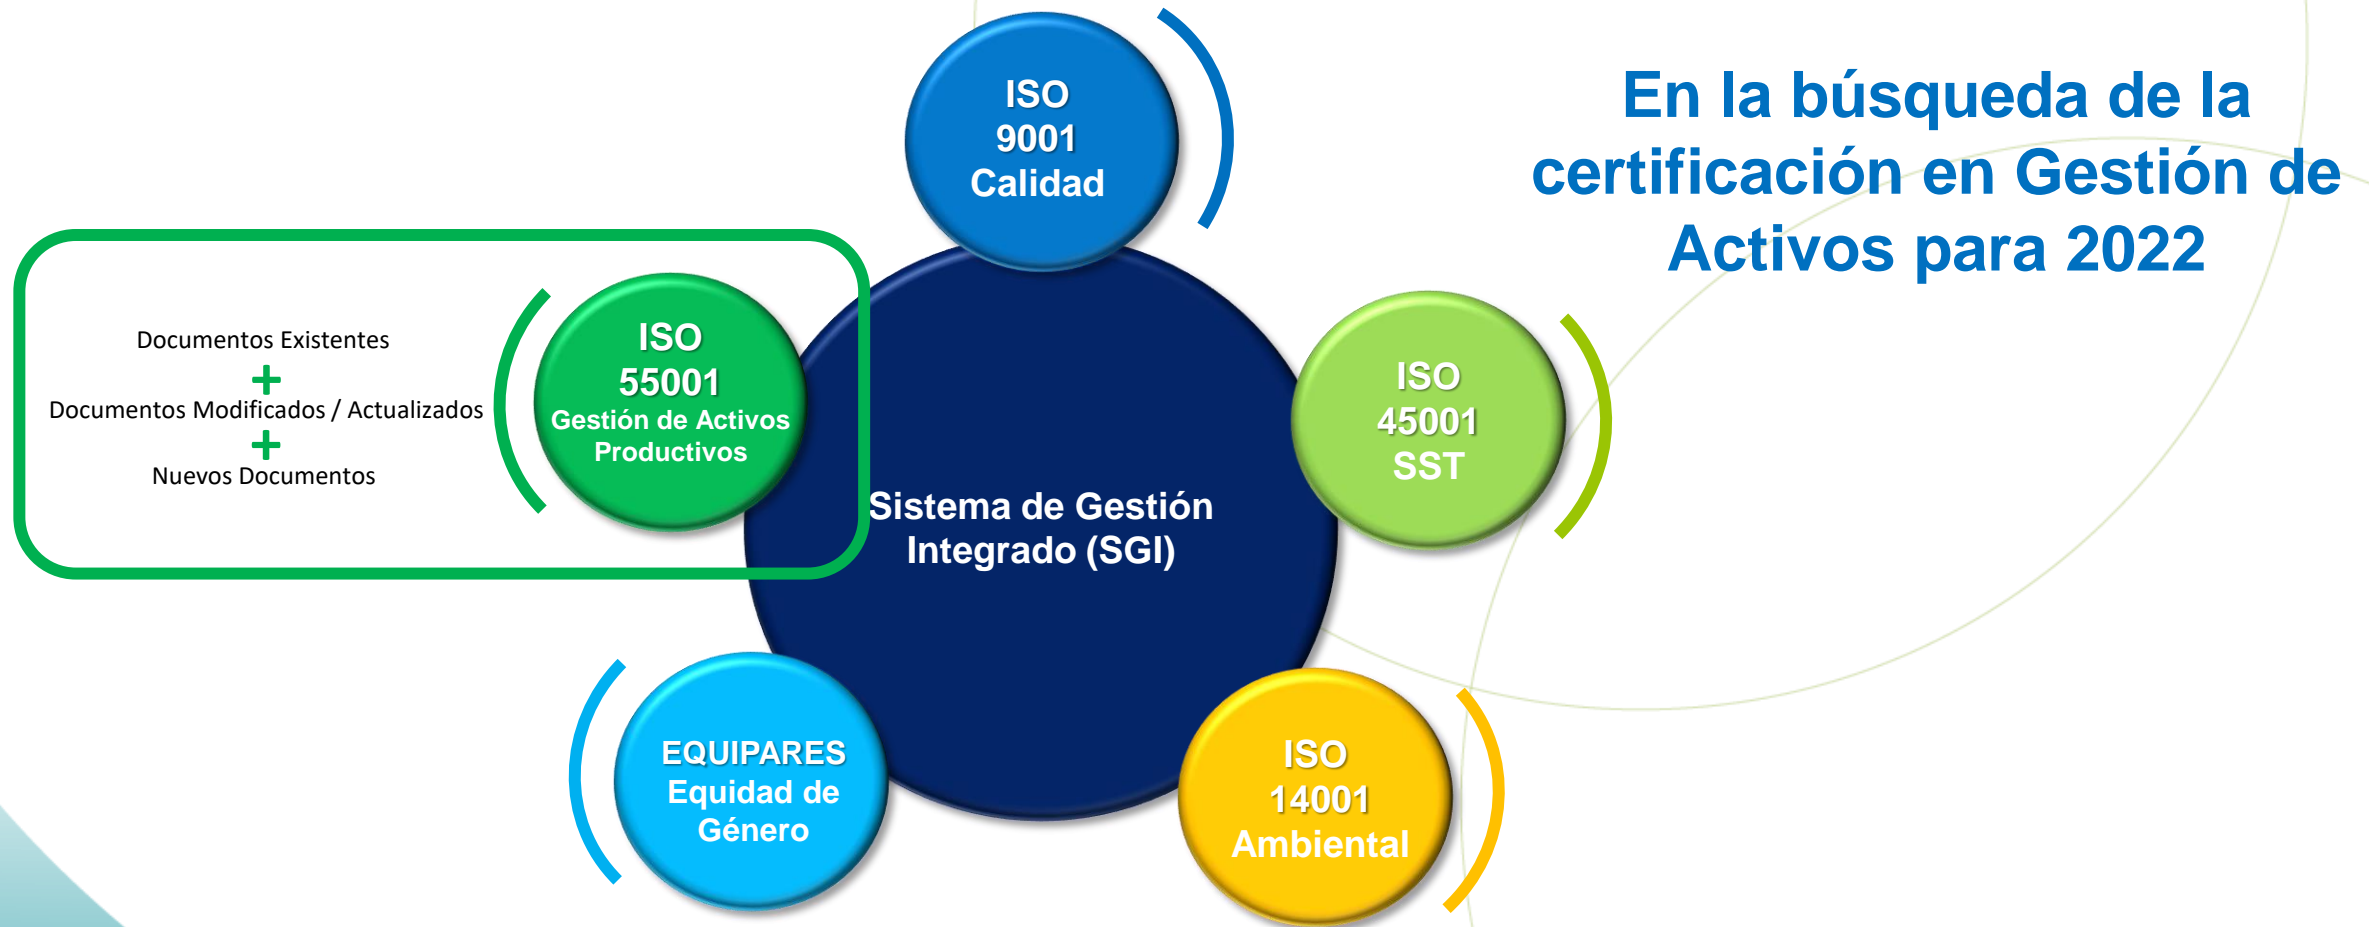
En la búsqueda de la certificación en Gestión de Activos para 2022

ISO 9001 Calidad

Documentos Existentes
+
Documentos Modificados / Actualizados
+
Nuevos Documentos

ISO 55001 Gestión de Activos Productivos

Sistema de Gestión Integrado (SGI)

ISO 45001 SST

EQUIPARES Equidad de Género

ISO 14001 Ambiental